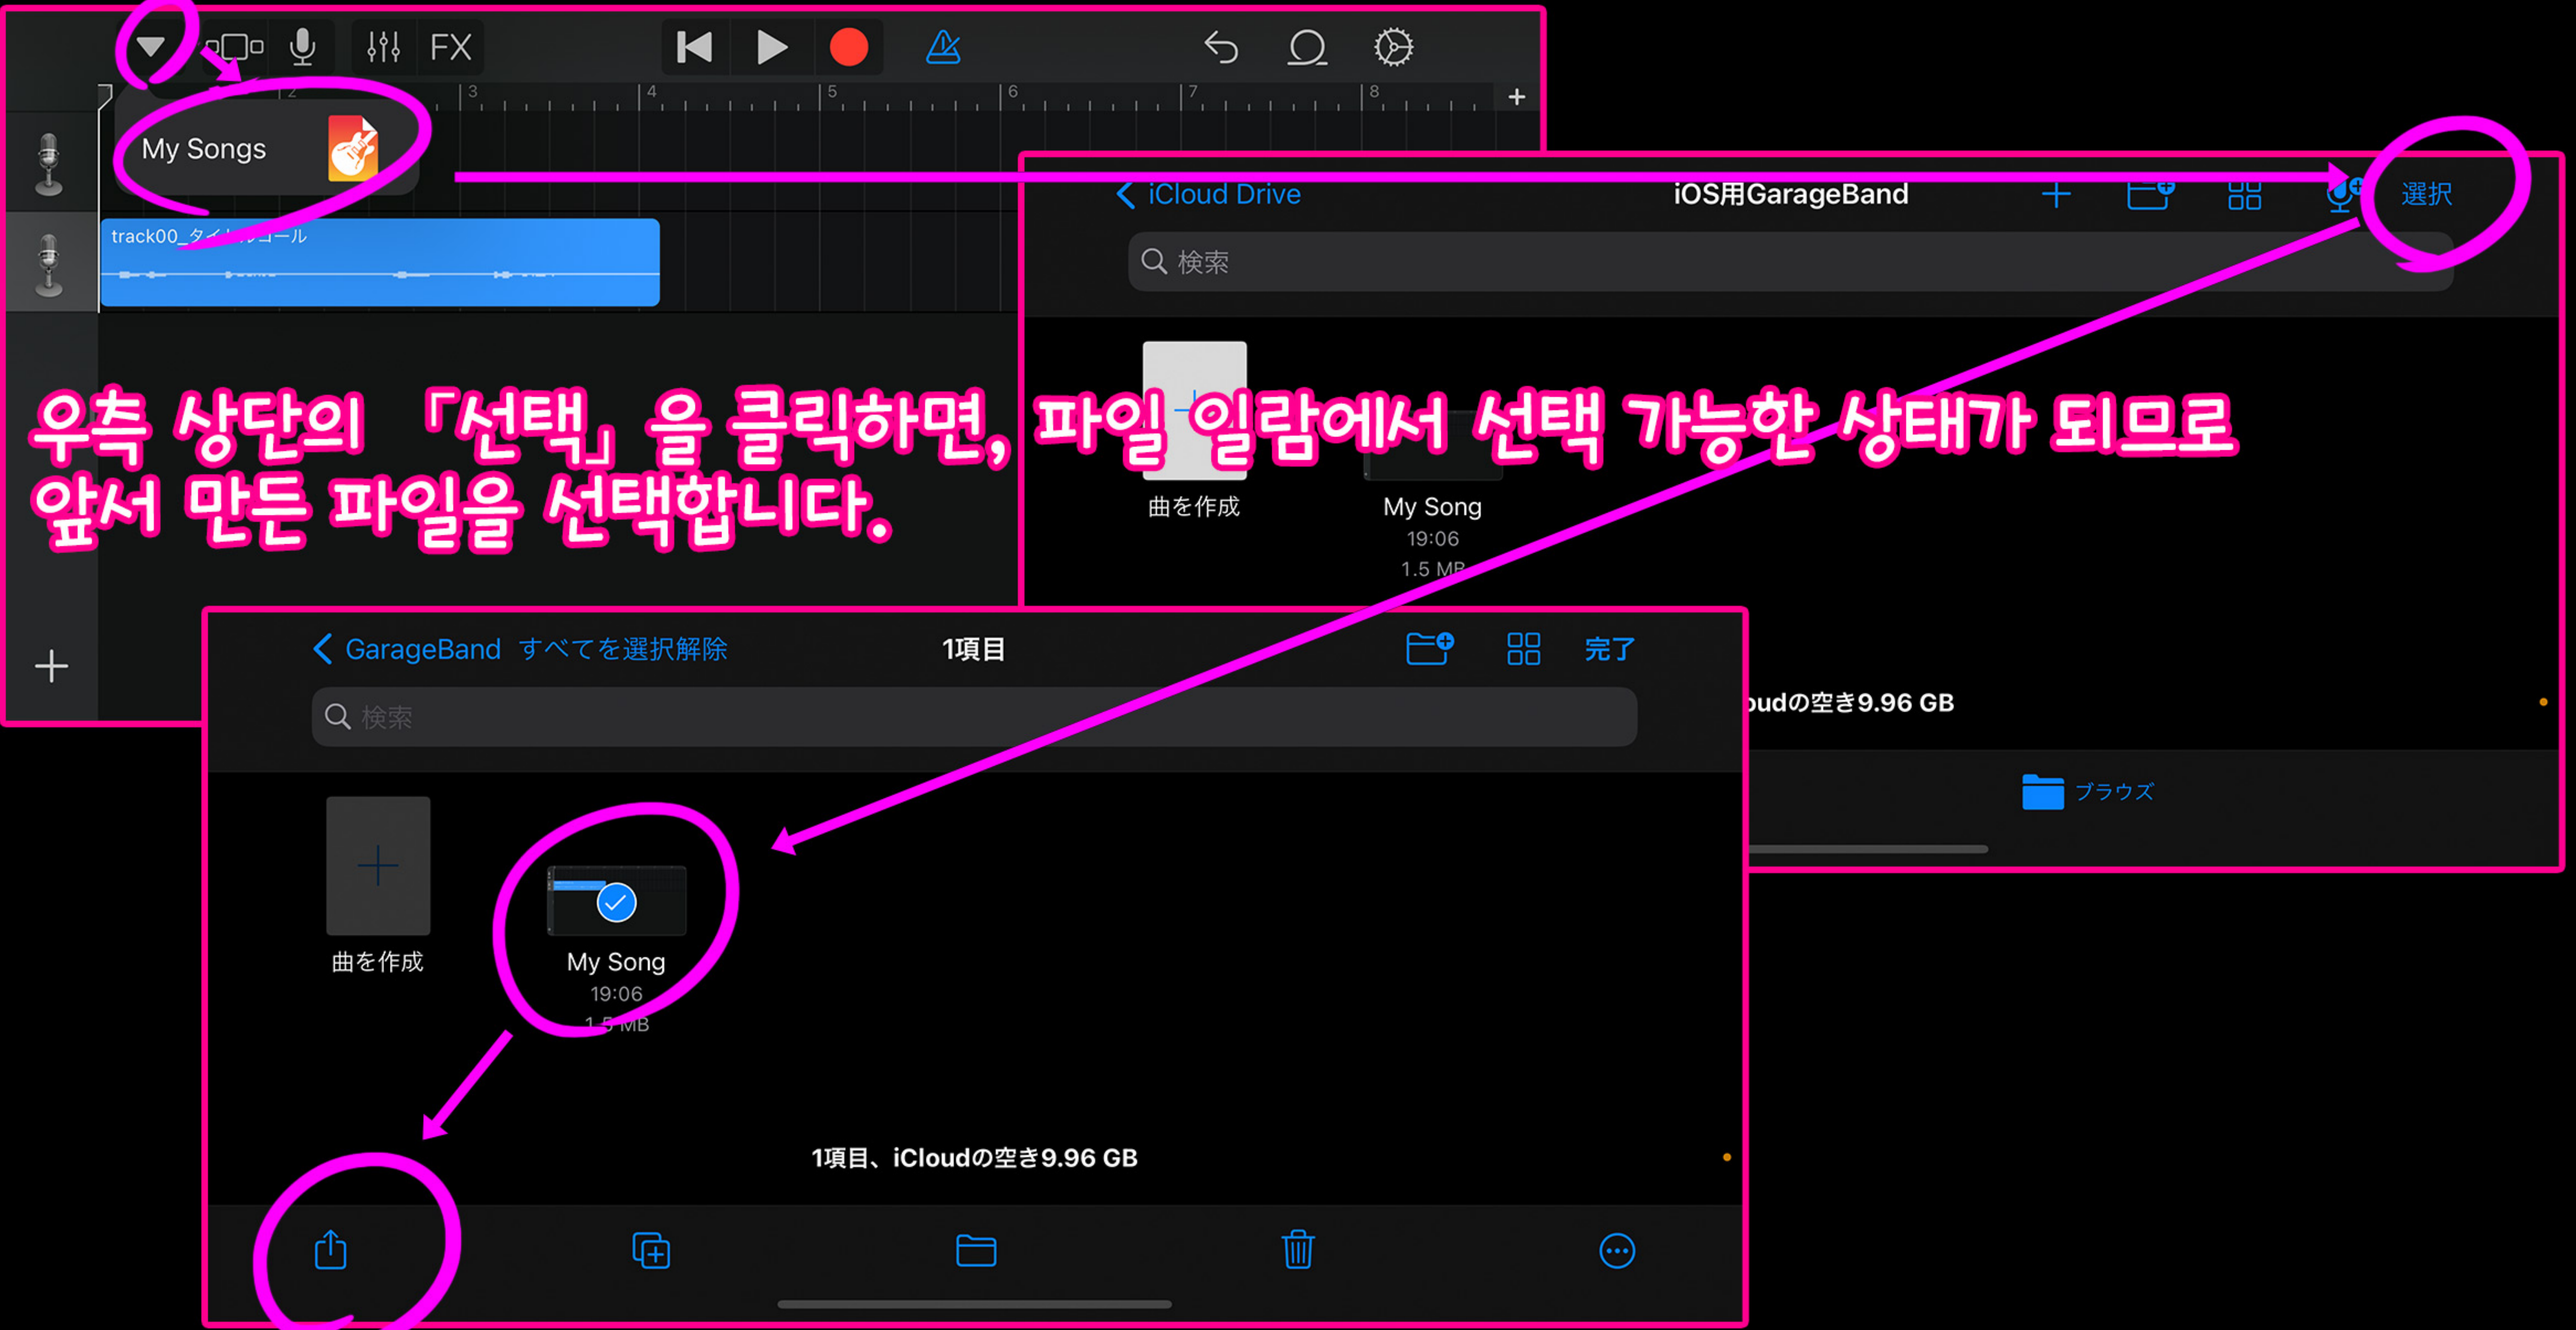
FX

3 4 5 6 7 8

My Songs

track00_タイ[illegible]コール

iCloud Drive

iOS用GarageBand

選択

検索

曲を作成

My Song
19:06
1.5 MB

우측 상단의 「선택」을 클릭하면, 파일 일람에서 선택 가능한 상태가 되므로 앞서 만든 파일을 선택합니다.

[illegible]udの空き9.96 GB

ブラウズ

GarageBand すべてを選択解除

1項目

完了

検索

曲を作成

My Song
19:06
1.5 MB

1項目、iCloudの空き9.96 GB